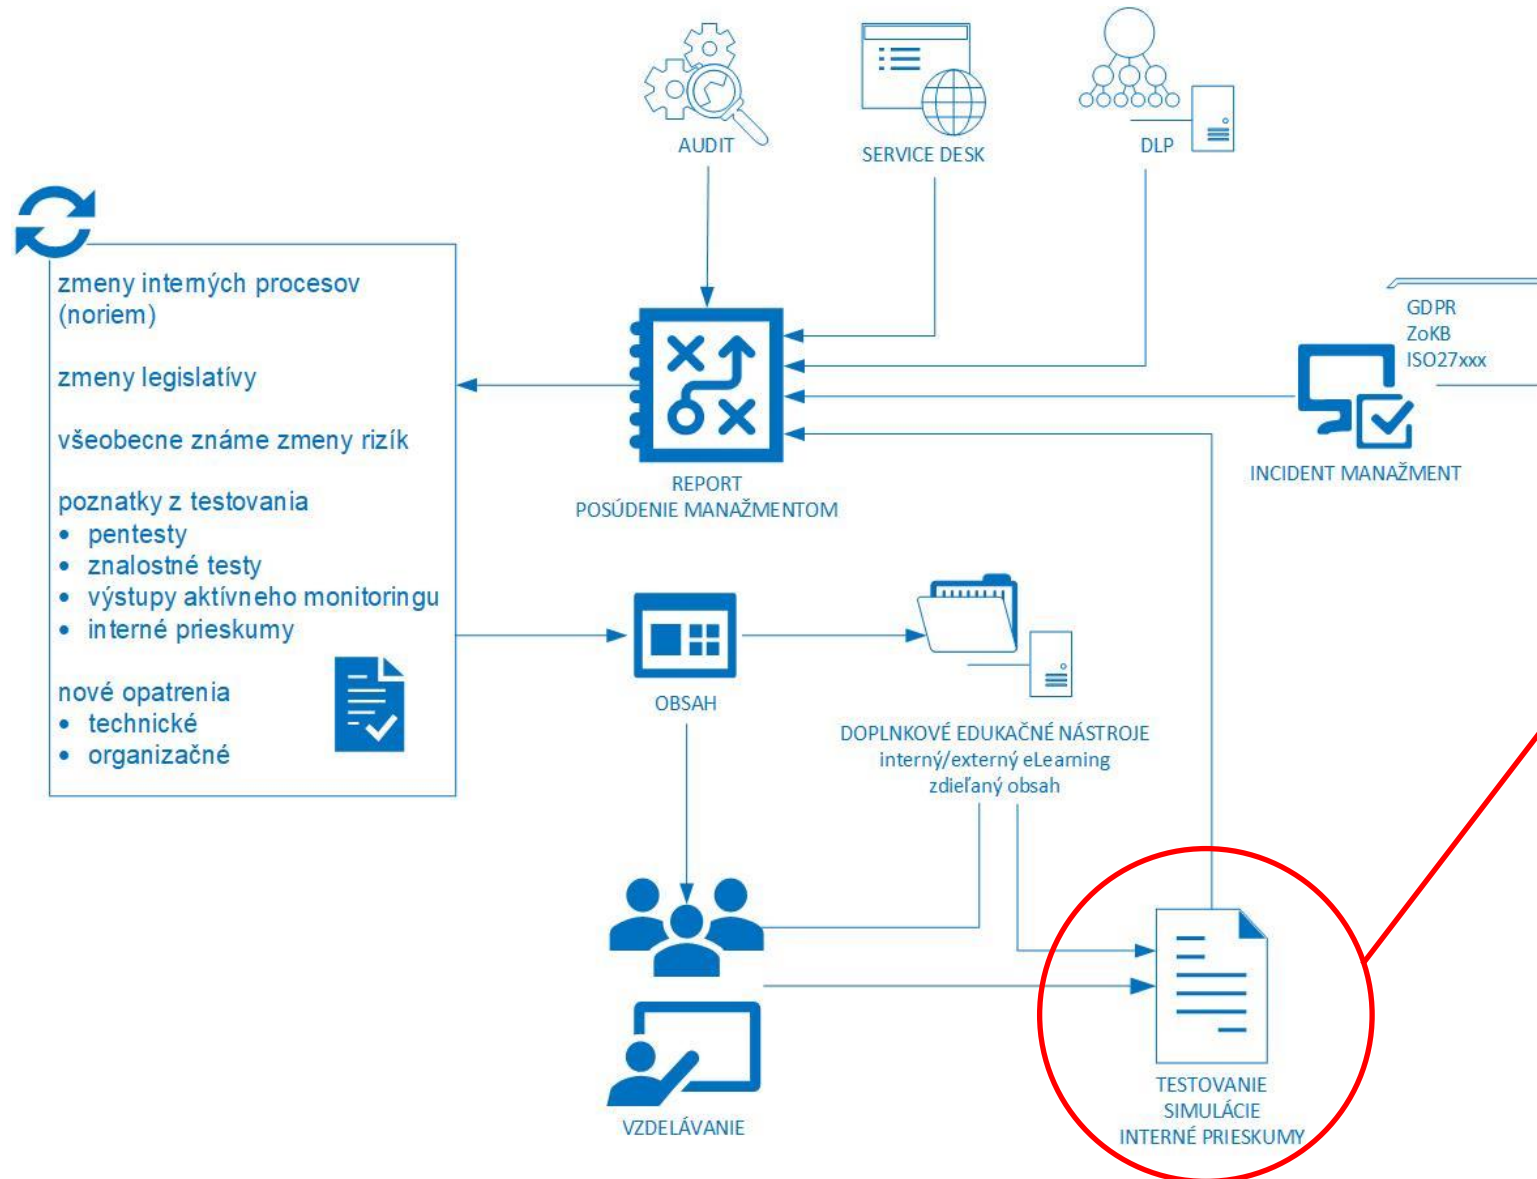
AUDIT

SERVICE DESK

DLP

zmeny interných procesov (noriem)

zmeny legislatívy

všeobecne známe zmeny rizík

poznatky z testovania
• pentesty
• znalostné testy
• výstupy aktívneho monitoringu
• interné prieskumy

nové opatrenia
• technické
• organizačné

REPORT
POSÚDENIE MANAŽMENTOM

GDPR
ZoKB
ISO27xxx

INCIDENT MANAŽMENT

OBSAH

DOPLNKOVÉ EDUKAČNÉ NÁSTROJE
interný/externý eLearning
zdieľaný obsah

VZDELÁVANIE

TESTOVANIE
SIMULÁCIE
INTERNÉ PRIESKUMY